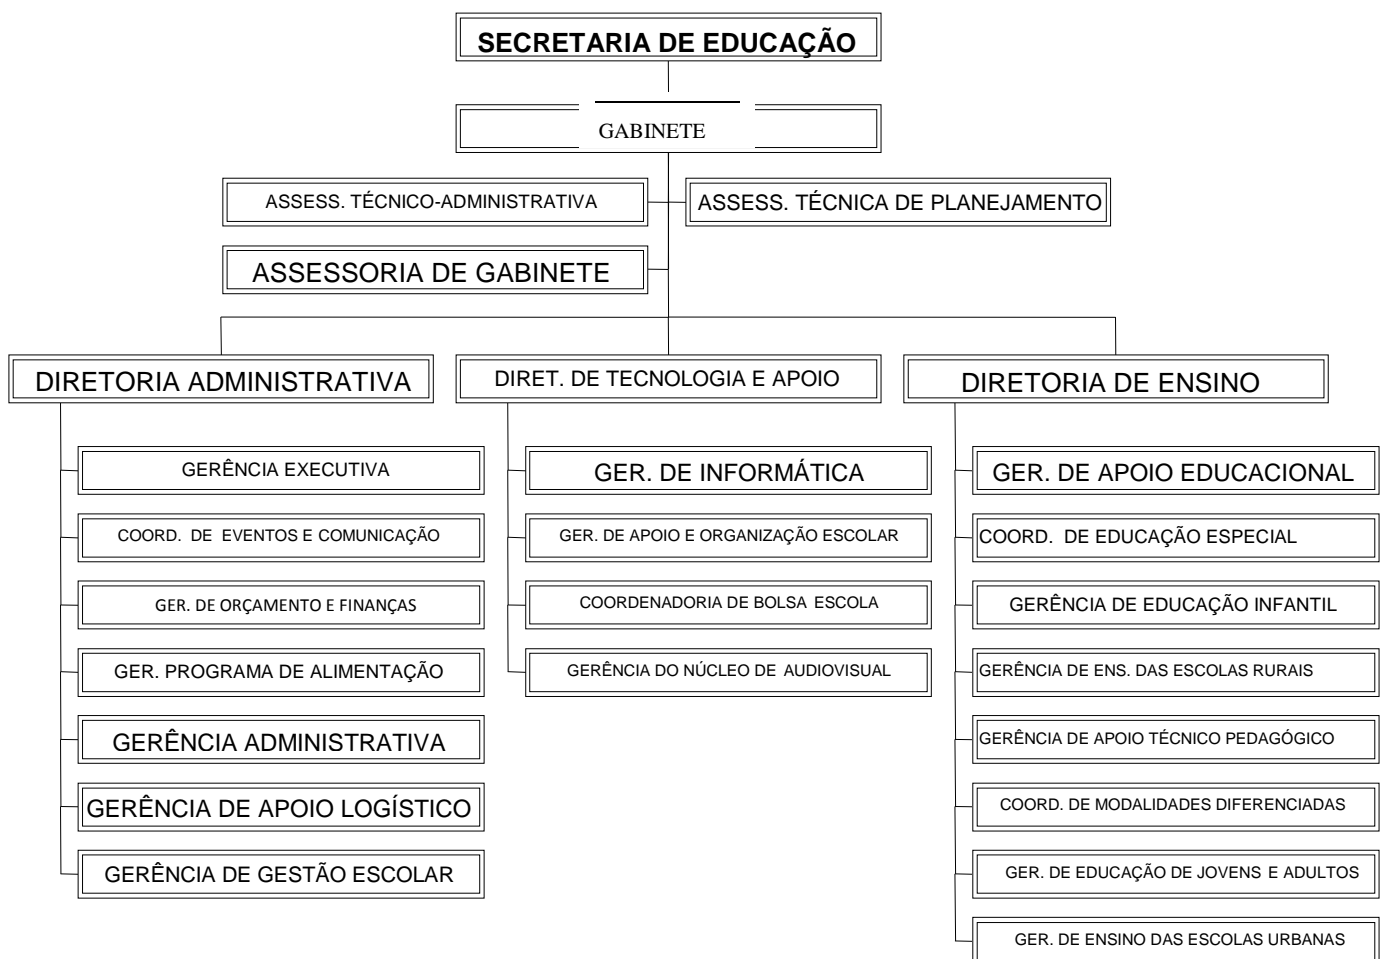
SECRETARIA DE EDUCAÇÃO

GABINETE

ASSESS. TÉCNICO-ADMINISTRATIVA

ASSESS. TÉCNICA DE PLANEJAMENTO

ASSESSORIA DE GABINETE

DIRETORIA ADMINISTRATIVA

GERÊNCIA EXECUTIVA

COORD. DE EVENTOS E COMUNICAÇÃO

GER. DE ORÇAMENTO E FINANÇAS

GER. PROGRAMA DE ALIMENTAÇÃO

GERÊNCIA ADMINISTRATIVA

GERÊNCIA DE APOIO LOGÍSTICO

GERÊNCIA DE GESTÃO ESCOLAR

DIRET. DE TECNOLOGIA E APOIO

GER. DE INFORMÁTICA

GER. DE APOIO E ORGANIZAÇÃO ESCOLAR

COORDENADORIA DE BOLSA ESCOLA

GERÊNCIA DO NÚCLEO DE AUDIOVISUAL

DIRETORIA DE ENSINO

GER. DE APOIO EDUCACIONAL

COORD. DE EDUCAÇÃO ESPECIAL

GERÊNCIA DE EDUCAÇÃO INFANTIL

GERÊNCIA DE ENS. DAS ESCOLAS RURAIS

GERÊNCIA DE APOIO TÉCNICO PEDAGÓGICO

COORD. DE MODALIDADES DIFERENCIADAS

GER. DE EDUCAÇÃO DE JOVENS E ADULTOS

GER. DE ENSINO DAS ESCOLAS URBANAS